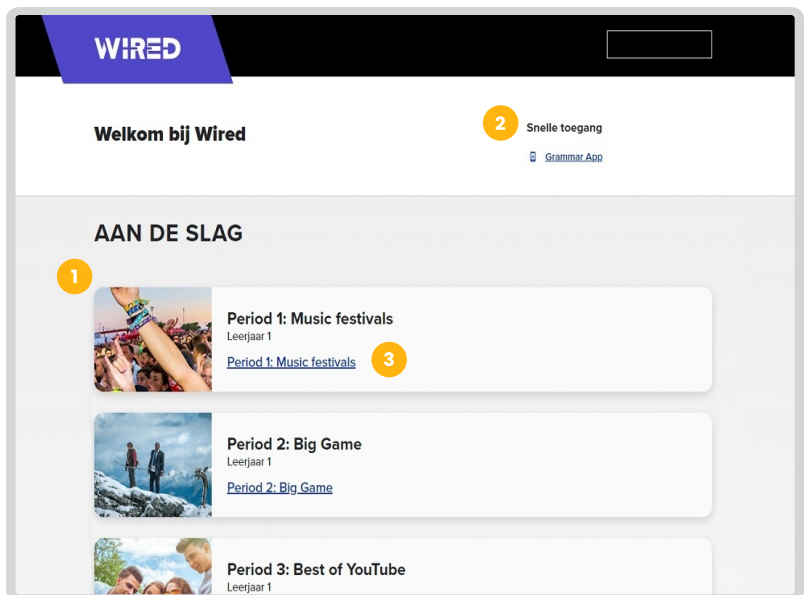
WIRED

Welkom bij Wired

2 Snelle toegang

Grammar App

AAN DE SLAG

1

Period 1: Music festivals
Leerjaar 1
Period 1: Music festivals 3

Period 2: Big Game
Leerjaar 1
Period 2: Big Game

Period 3: Best of YouTube
Leerjaar 1